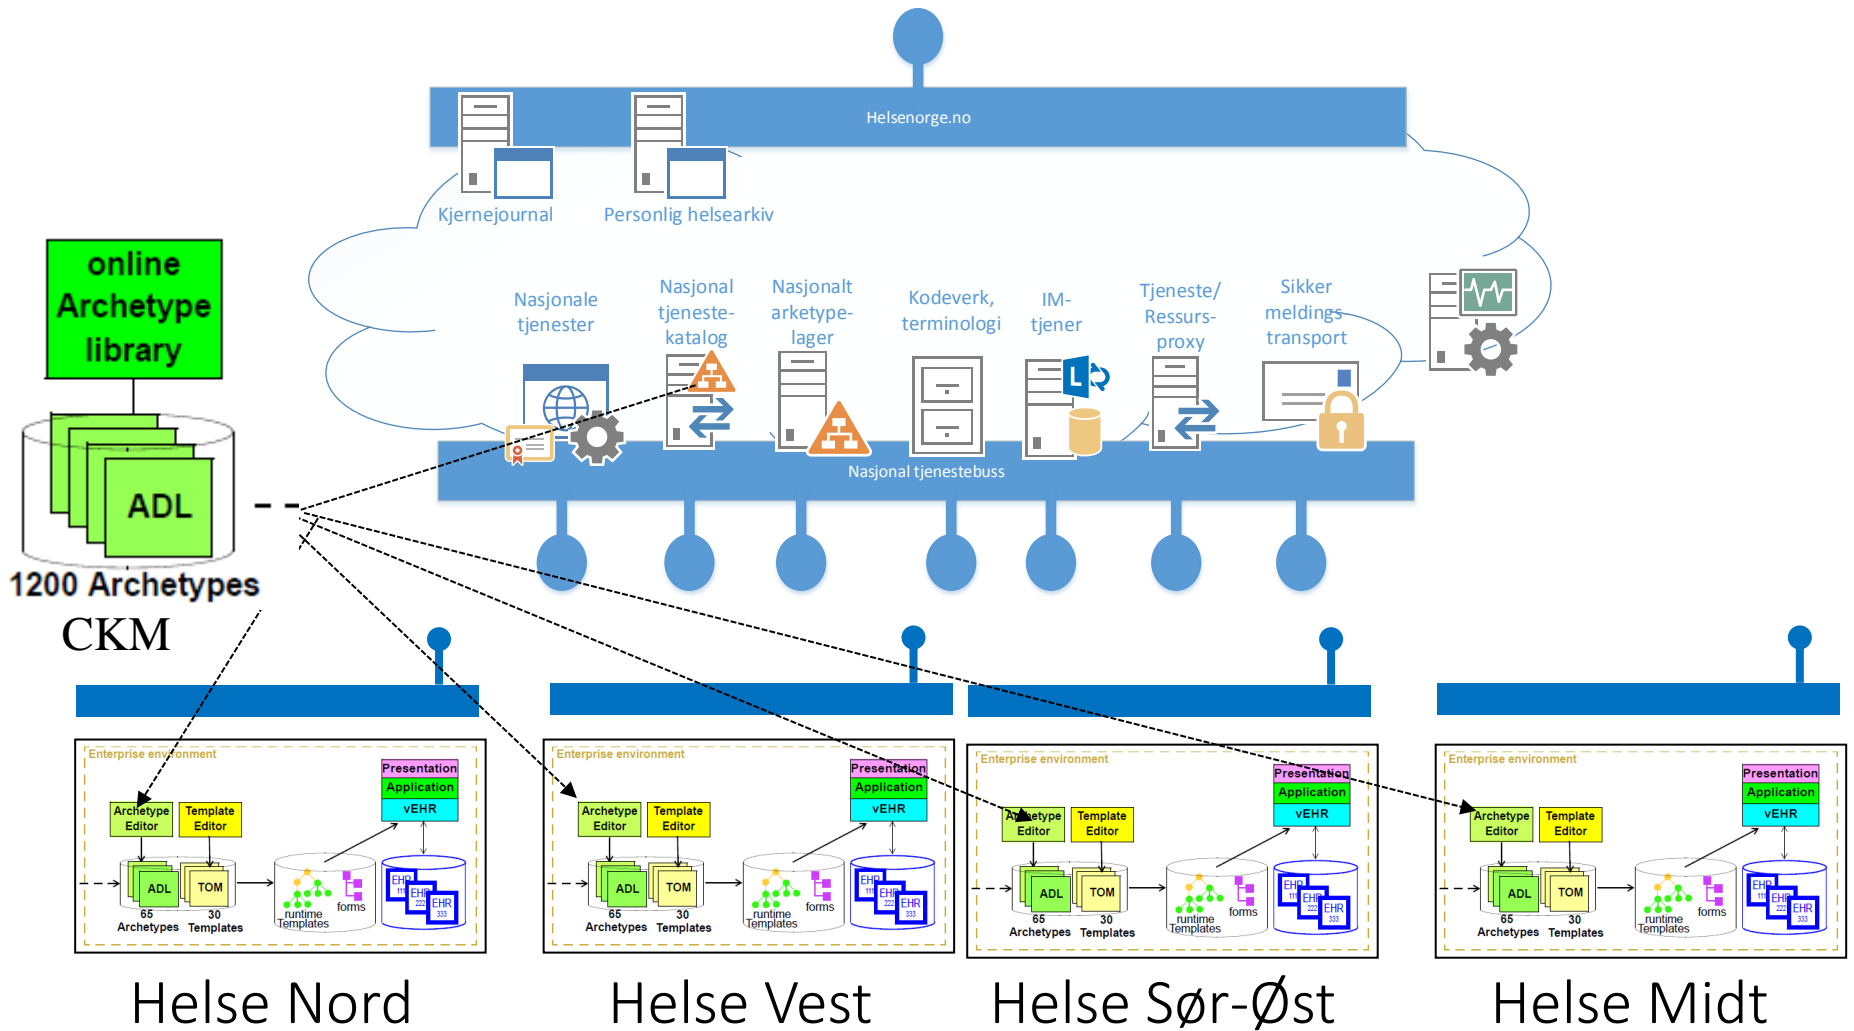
Helsenorge.no

Kjernejournal

Personlig helsearkiv

online Archetype library

ADL

1200 Archetypes

CKM

Nasjonale tjenester

Nasjonal tjeneste-katalog

Nasjonalt arketype-lager

Kodeverk, terminologi

IM-tjener

Tjeneste/ Ressurs-proxy

Sikker meldings transport

Nasjonal tjenestebuss

Enterprise environment
Presentation
Application
vEHR
Archetype Editor
Template Editor
ADL
TOM
65 Archetypes
30 Templates
runtime Templates
forms
EHR
EHR
EHR

Helse Nord

Enterprise environment
Presentation
Application
vEHR
Archetype Editor
Template Editor
ADL
TOM
65 Archetypes
30 Templates
runtime Templates
forms
EHR
EHR
EHR

Helse Vest

Enterprise environment
Presentation
Application
vEHR
Archetype Editor
Template Editor
ADL
TOM
65 Archetypes
30 Templates
runtime Templates
forms
EHR
EHR
EHR

Helse Sør-Øst

Enterprise environment
Presentation
Application
vEHR
Archetype Editor
Template Editor
ADL
TOM
65 Archetypes
30 Templates
runtime Templates
forms
EHR
EHR
EHR

Helse Midt